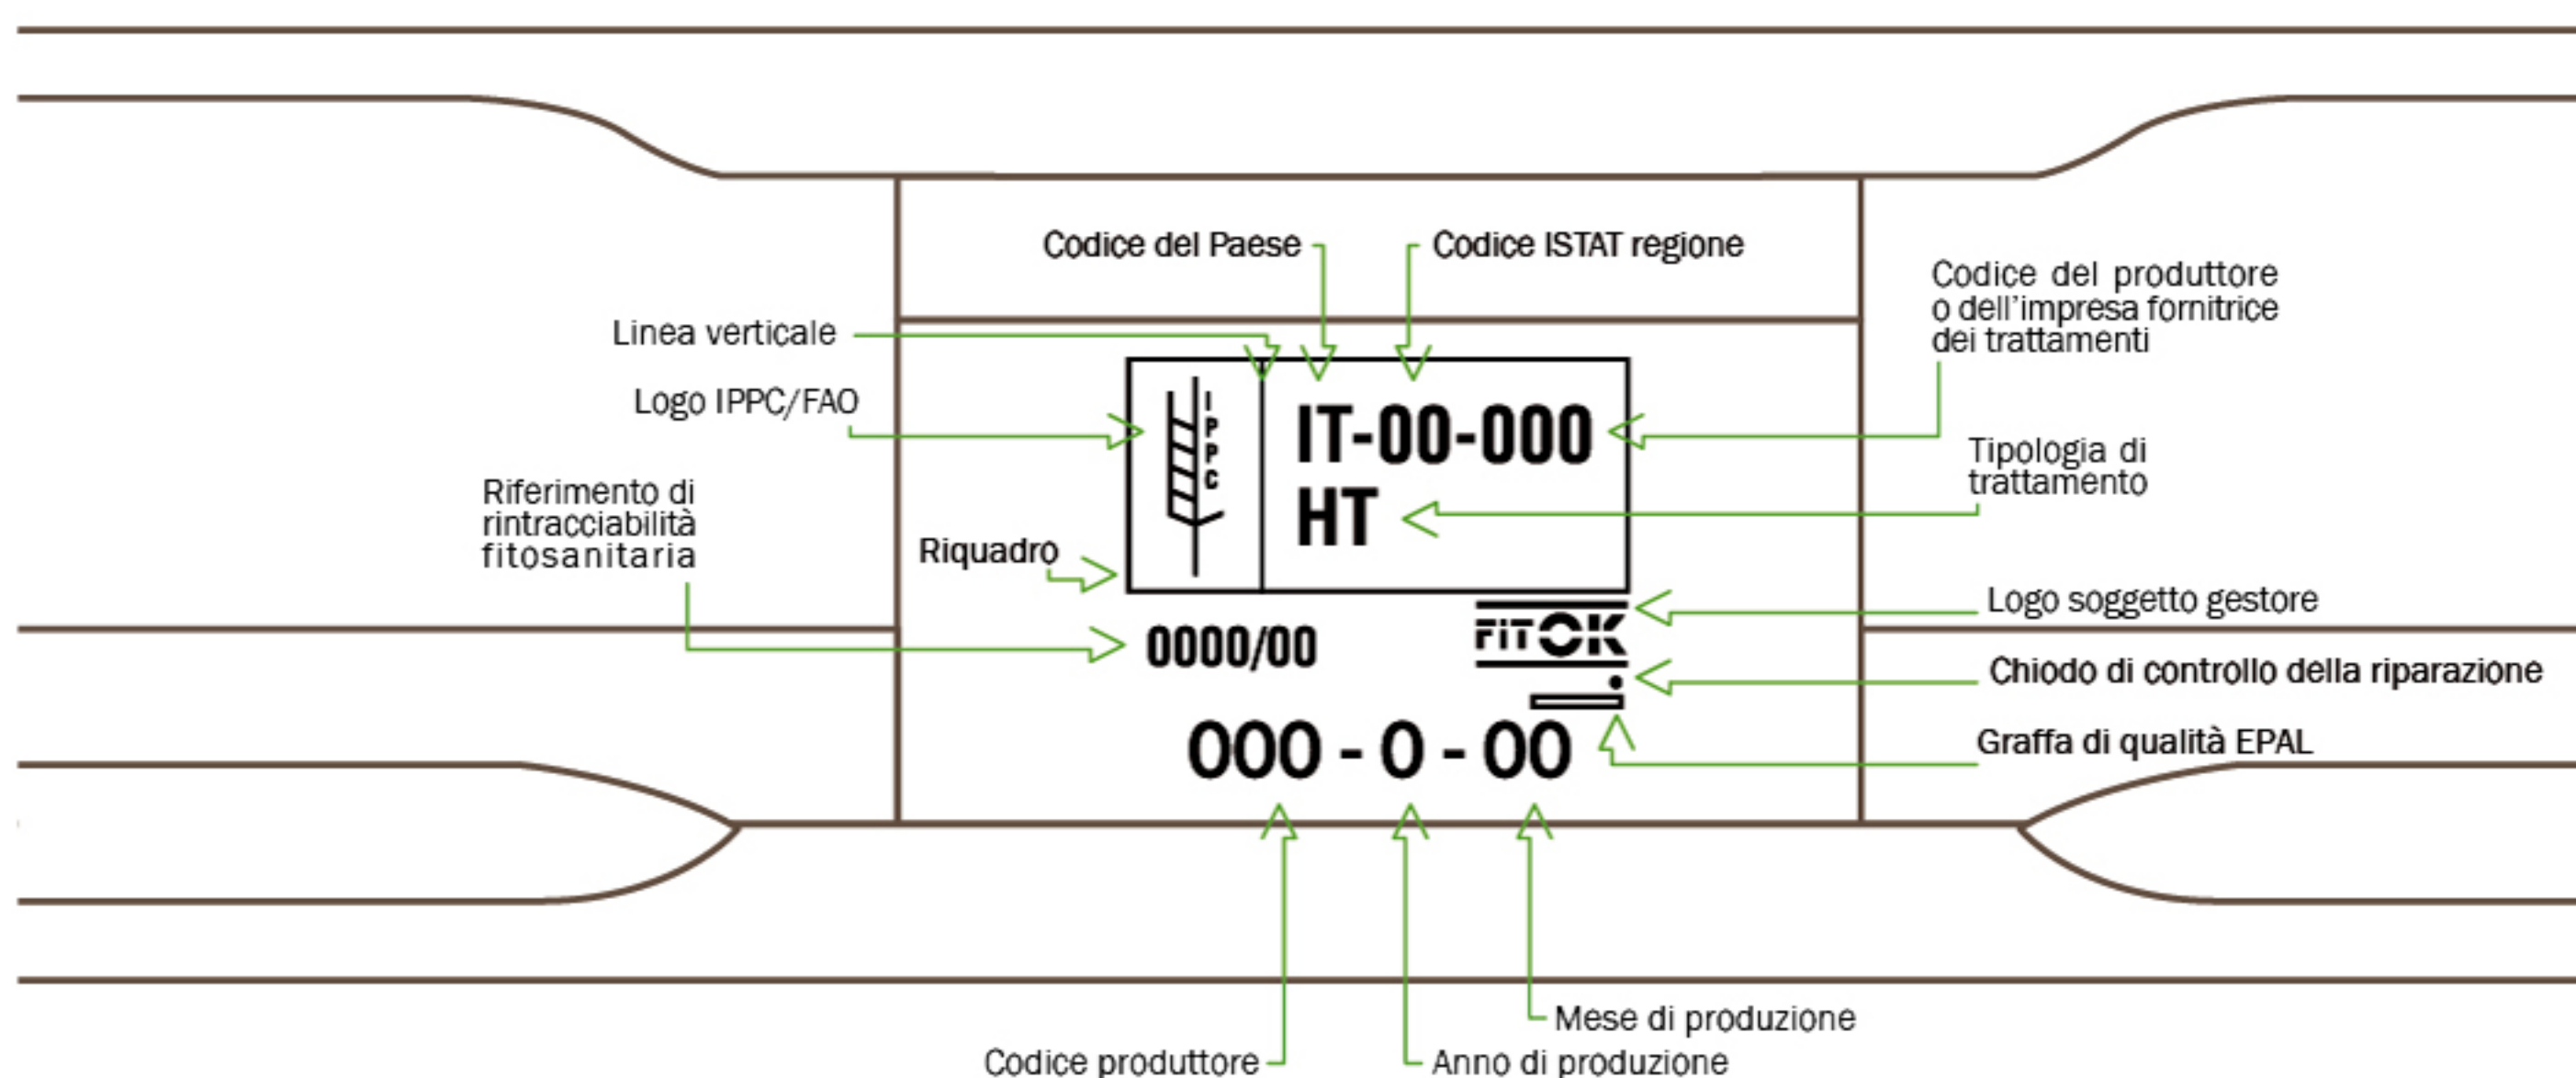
Codice del Paese

Codice ISTAT regione

Codice del produttore o dell'impresa fornitrice dei trattamenti

Linea verticale

Logo IPPC/FAO

IPPC

IT-00-000

HT

Tipologia di trattamento

Riferimento di rintracciabilità fitosanitaria

Riquadro

Logo soggetto gestore

0000/00

FITOK

Chiodo di controllo della riparazione

Graffa di qualità EPAL

000 - 0 - 00

Mese di produzione

Codice produttore

Anno di produzione